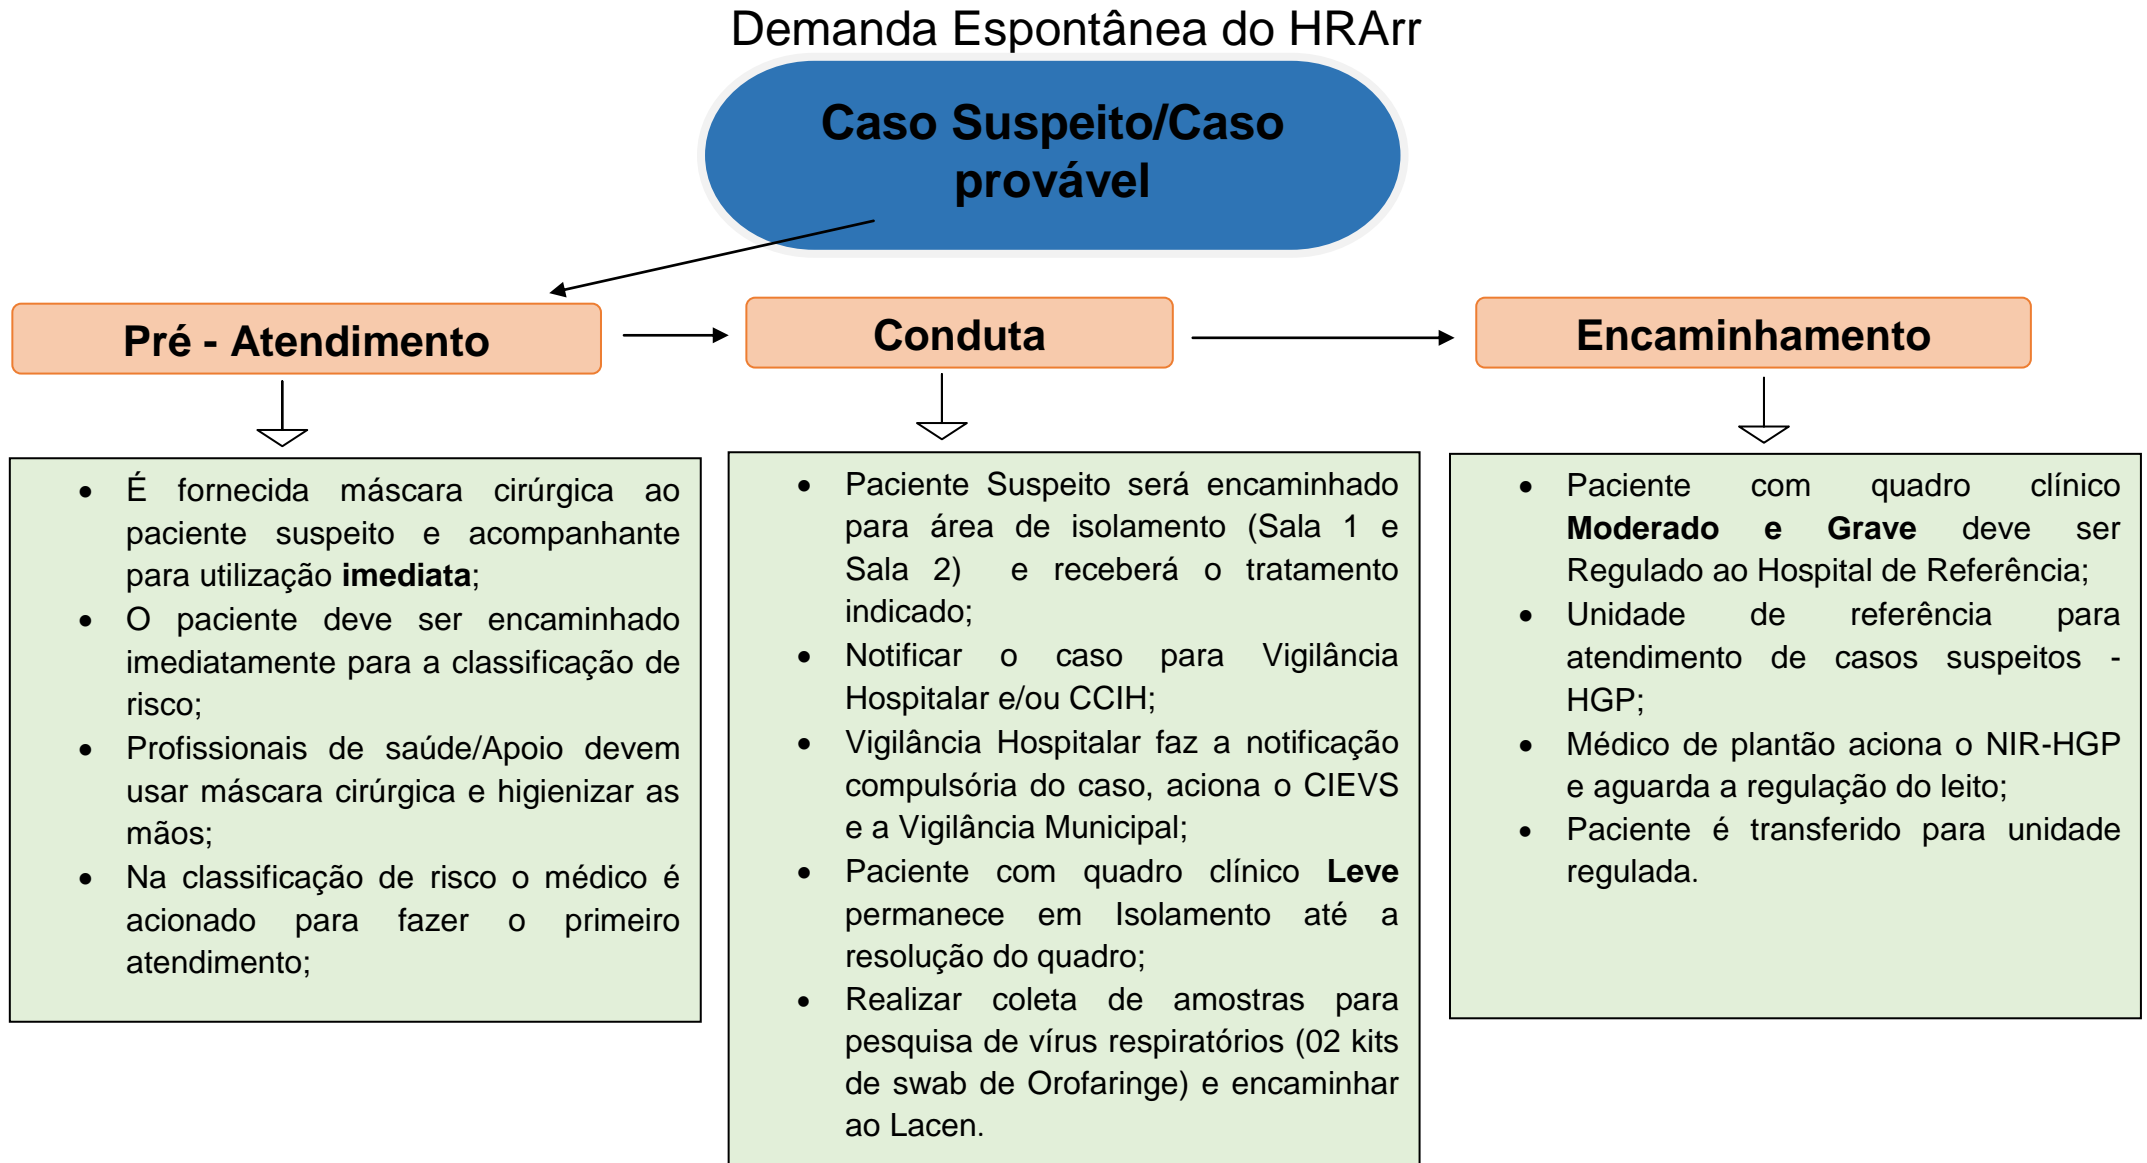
Demanda Espontânea do HRArr

Caso Suspeito/Caso provável

Pré - Atendimento

Conduta

Encaminhamento

- É fornecida máscara cirúrgica ao paciente suspeito e acompanhante para utilização **imediata**;
- O paciente deve ser encaminhado imediatamente para a classificação de risco;
- Profissionais de saúde/Apoio devem usar máscara cirúrgica e higienizar as mãos;
- Na classificação de risco o médico é acionado para fazer o primeiro atendimento;

- Paciente Suspeito será encaminhado para área de isolamento (Sala 1 e Sala 2) e receberá o tratamento indicado;
- Notificar o caso para Vigilância Hospitalar e/ou CCIH;
- Vigilância Hospitalar faz a notificação compulsória do caso, aciona o CIEVS e a Vigilância Municipal;
- Paciente com quadro clínico **Leve** permanece em Isolamento até a resolução do quadro;
- Realizar coleta de amostras para pesquisa de vírus respiratórios (02 kits de swab de Orofaringe) e encaminhar ao Lacen.

- Paciente com quadro clínico **Moderado e Grave** deve ser Regulado ao Hospital de Referência;
- Unidade de referência para atendimento de casos suspeitos - HGP;
- Médico de plantão aciona o NIR-HGP e aguarda a regulação do leito;
- Paciente é transferido para unidade regulada.